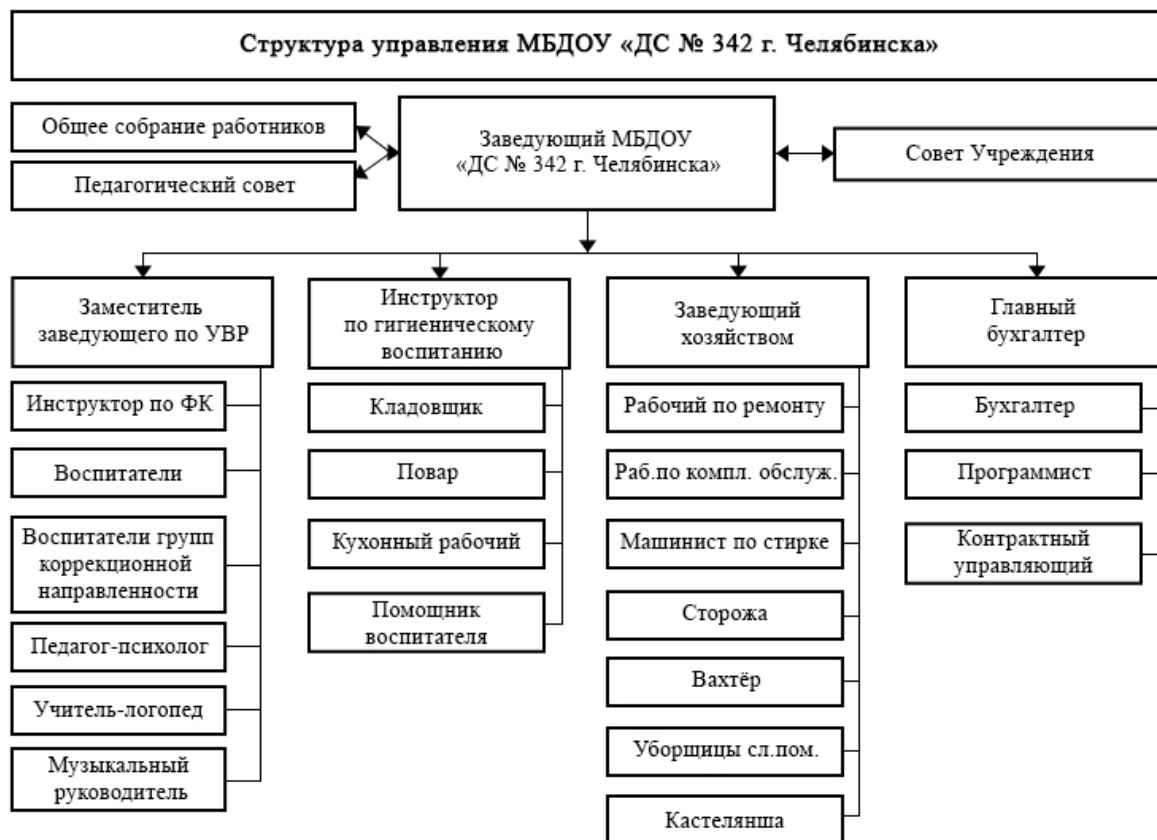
Структура управления МБДОУ «ДС № 342 г. Челябинска»

Общее собрание работников

Педагогический совет

Заведующий МБДОУ «ДС № 342 г. Челябинска»

Совет Учреждения

Заместитель заведующего по УВР

Инструктор по ФК

Воспитатели

Воспитатели групп коррекционной направленности

Педагог-психолог

Учитель-логопед

Музыкальный руководитель

Инструктор по гигиеническому воспитанию

Кладовщик

Повар

Кухонный рабочий

Помощник воспитателя

Заведующий хозяйством

Рабочий по ремонту

Раб.по компл. обслуж.

Машинист по стирке

Сторожа

Вахтёр

Уборщицы сл.пом.

Кастелянша

Главный бухгалтер

Бухгалтер

Программист

Контрактный управляющий